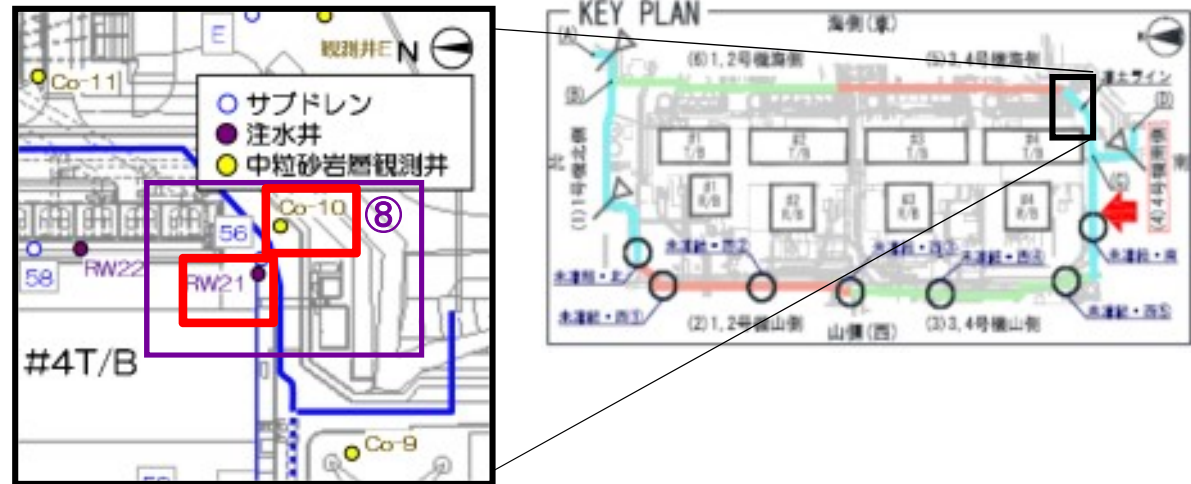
E

観測井E

N

Co-11

○ サブドレン
● 注水井
● 中粒砂岩層観測井

Co-10

⑧

56

58

RW22

RW21

#4T/B

Co-9

KEY PLAN

海側(東)

(6)1,2号機海側

(5)3,4号機海側

海土ライン

(A)

(B)

(C)

(D)

(1)1号機北側

北

(4)4号機南側

南

#1 T/B

#2 T/B

#3 T/B

#4 T/B

#1 R/B

#2 R/B

#3 R/B

#4 R/B

未凍結・西②

未凍結・西③

未凍結・西④

未凍結・南

未凍結・北

未凍結・西①

(2)1,2号機山側

山側(西)

(3)3,4号機山側

未凍結・西⑤